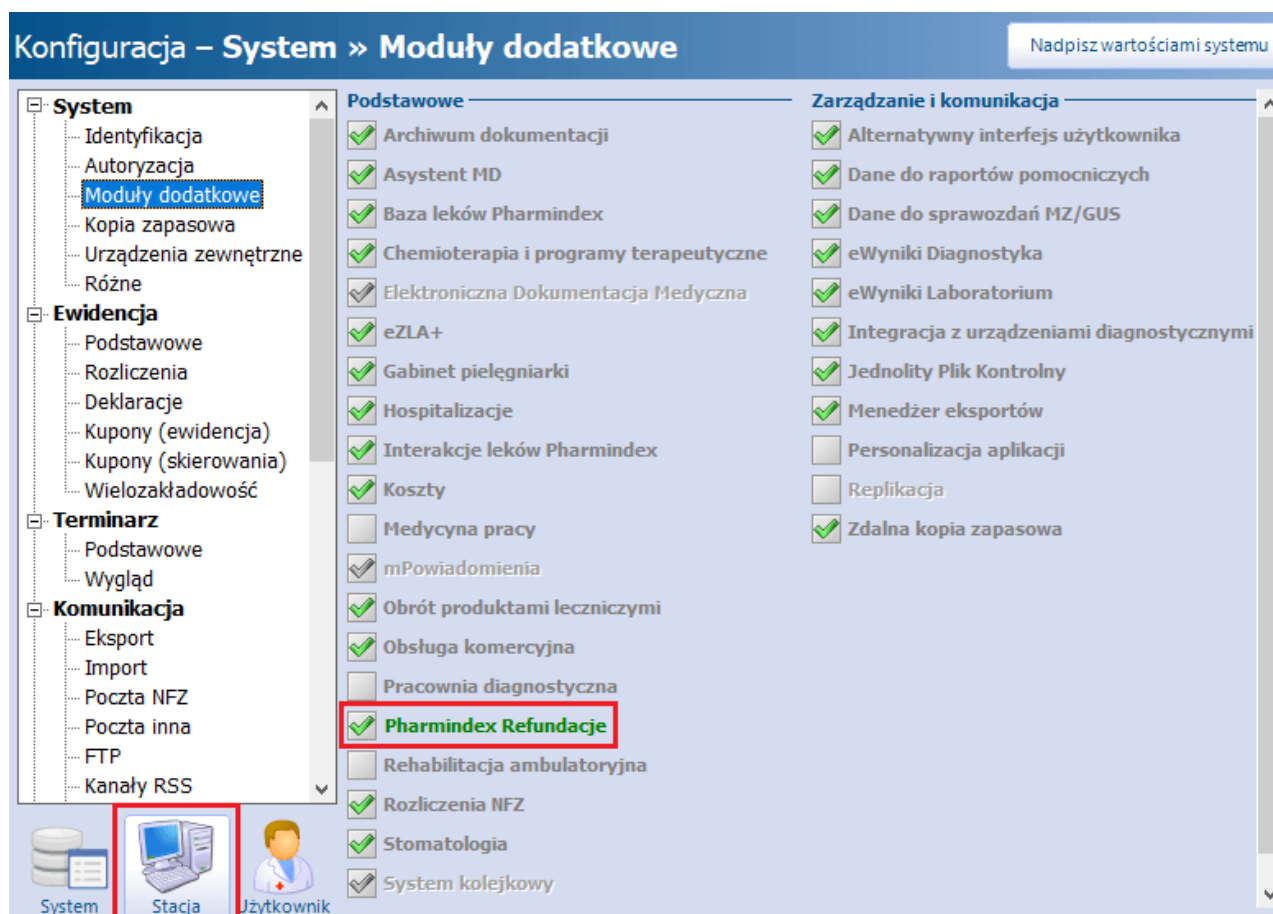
Konfiguracja – System » Moduły dodatkowe

Nadpisz wartościami systemu

System
Identyfikacja
Autoryzacja
Moduły dodatkowe
Kopia zapasowa
Urządzenia zewnętrzne
Różne
Ewidencja
Podstawowe
Rozliczenia
Deklaracje
Kupony (ewidencja)
Kupony (skierowania)
Wielozakładowość
Terminarz
Podstawowe
Wygląd
Komunikacja
Eksport
Import
Poczta NFZ
Poczta inna
FTP
Kanały RSS

System
Stacja
Użytkownik

Podstawowe
Archiwum dokumentacji
Asystent MD
Baza leków Pharmindex
Chemioterapia i programy terapeutyczne
Elektroniczna Dokumentacja Medyczna
eZLA+
Gabinet pielęgniarki
Hospitalizacje
Interakcje leków Pharmindex
Koszty
Medycyna pracy
mPowiadomienia
Obrót produktami leczniczymi
Obsługa komercyjna
Pracownia diagnostyczna
Pharmindex Refundacje
Rehabilitacja ambulatoryjna
Rozliczenia NFZ
Stomatologia
System kolejkowy

Zarządzanie i komunikacja
Alternatywny interfejs użytkownika
Dane do raportów pomocniczych
Dane do sprawozdań MZ/GUS
eWyniki Diagnostyka
eWyniki Laboratorium
Integracja z urządzeniami diagnostycznymi
Jednolity Plik Kontrolny
Menedżer eksportów
Personalizacja aplikacji
Replikacja
Zdalna kopia zapasowa